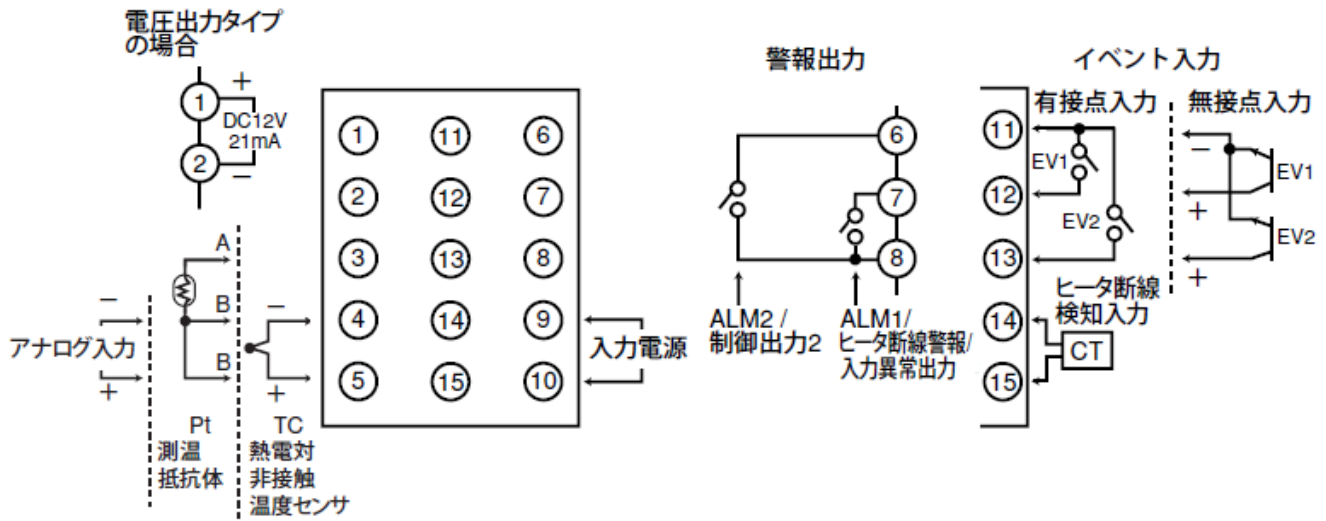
電圧出力タイプの場合

+
1
DC12V
21mA
2
−

1 11 6
2 12 7
3 13 8
4 14 9
5 15 10

A
B
B
−
+
アナログ入力
−
+
Pt
測温
抵抗体
TC
熱電対
非接触
温度センサ

入力電源

警報出力
6
7
8
ALM2 /
制御出力2
ALM1/
ヒータ断線警報/
入力異常出力

イベント入力
有接点入力
無接点入力
11
12
13
14
15
EV1
EV2
−
+
+
EV1
EV2
ヒータ断線
検知入力
CT